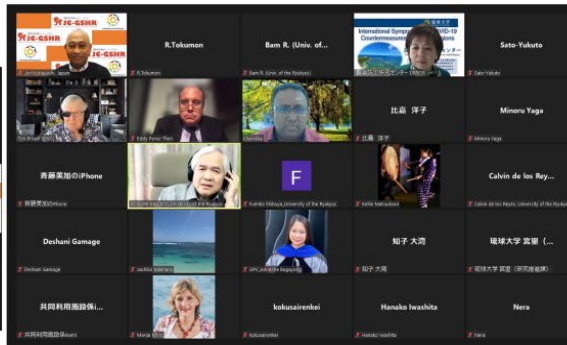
JC-GSHR

Jun Kobayashi, Japan

R.Tokumon

R.Tokumon

Bam R. (Univ. of...

Bam R. (Univ. of the Ryukyus)

International Symposium COVID-19 Countermeasures

Sato-Yukuto

Sato-Yukuto

Eddy Perez-Then

Chamila

比嘉 洋子

比嘉 洋子

Minoru Yaga

Minoru Yaga

斉藤美加のiPhone

斉藤美加のiPhone

F

Fumiko Shibuya_University of the Ryukyus

Keiko Matsudaira

Calvin de los Rey...

Calvin de los Reyes, University of the Ryukyus

Deshani Gamage

Deshani Gamage

知子 大湾

知子 大湾

琉球大学 宮里（...

琉球大学 宮里（研究推進課）

共同利用施設係i...

共同利用施設係

Marja Brits

kokusairenkei

kokusairenkei

Hanako Iwashita

Hanako Iwashita

Nera

Nera